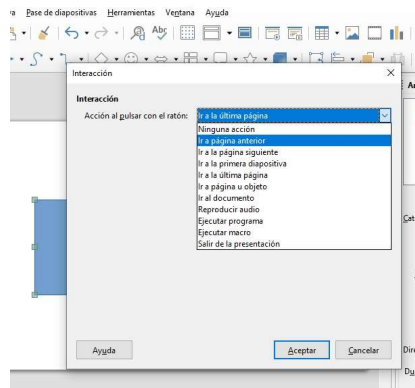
ra Pase de diapositivas Herramientas Ventana Ayuda

Interacción

Interacción

Acción al pulsar con el ratón: Ir a la última página

Ninguna acción
Ir a página anterior
Ir a la página siguiente
Ir a la primera diapositiva
Ir a la última página
Ir a página u objeto
Ir al documento
Reproducir audio
Ejecutar programa
Ejecutar macro
Salir de la presentación

Ayuda

Aceptar

Cancelar

Ar

Cat

Dir

Du